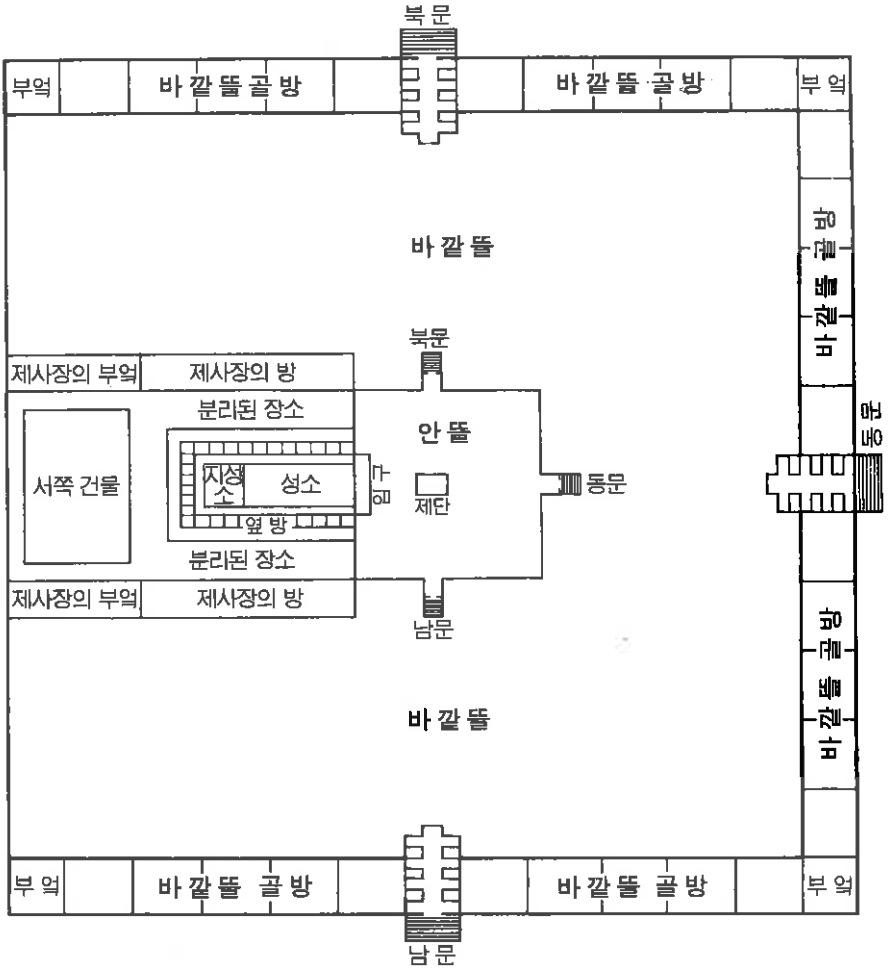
북문

부엌

바깥뜰 골방

바깥뜰 골방

부엌

바깥뜰

바깥뜰 골방

북문

제사장의 부엌

제사장의 방

분리된 장소

안뜰

동문

서쪽 건물

지성소

성소

낭실

제단

동문

옆방

분리된 장소

제사장의 부엌

제사장의 방

남문

바깥뜰 골방

바깥뜰

부엌

바깥뜰 골방

바깥뜰 골방

부엌

남문